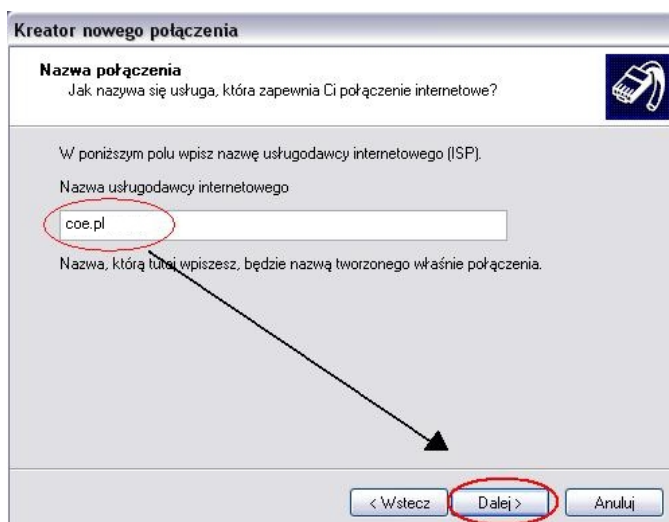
Kreator nowego połączenia

Nazwa połączenia
Jak nazywa się usługa, która zapewnia Ci połączenie internetowe?

W poniższym polu wpisz nazwę usługodawcy internetowego (ISP).

Nazwa usługodawcy internetowego

coe.pl

Nazwa, którą tutaj wpiszesz, będzie nazwą tworzonego właśnie połączenia.

< Wstecz  Dalej >  Anuluj